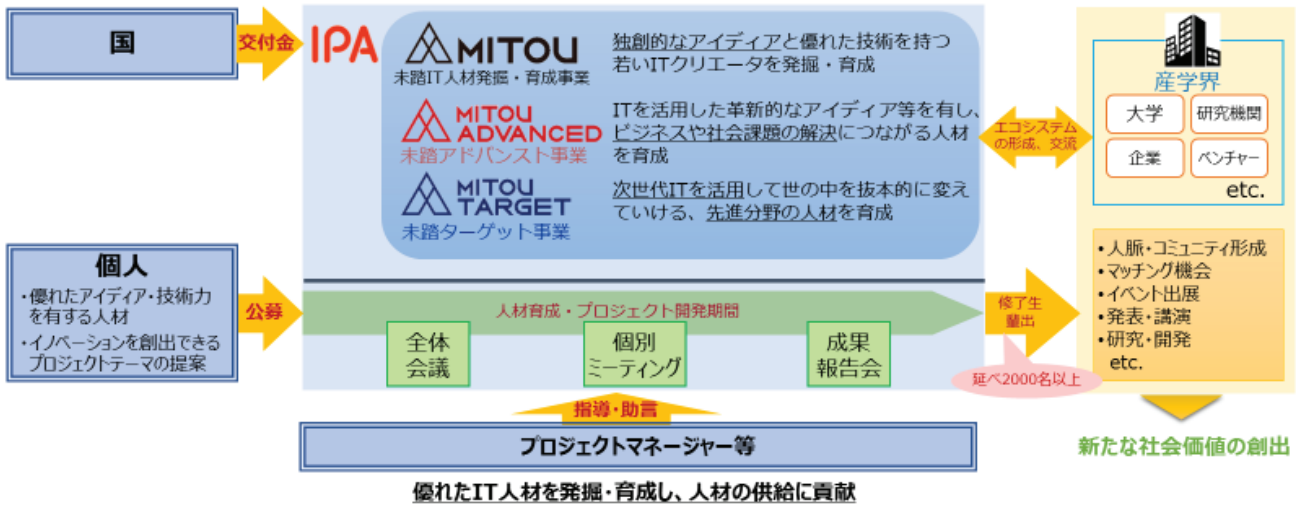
国

交付金

IPA

MITOU
未踏IT人材発掘・育成事業

独創的なアイディアと優れた技術を持つ若いITクリエータを発掘・育成

MITOU ADVANCED
未踏アドバンスト事業

ITを活用した革新的なアイディア等を有し、ビジネスや社会課題の解決につながる人材を育成

MITOU TARGET
未踏ターゲット事業

次世代ITを活用して世の中を抜本的に変えていける、先進分野の人材を育成

エコシステムの形成、交流

産学界

大学

研究機関

企業

ベンチャー

etc.

個人

・優れたアイディア・技術力を有する人材
・イノベーションを創出できるプロジェクトテーマの提案

公募

人材育成・プロジェクト開発期間

全体会議

個別ミーティング

成果報告会

修了生輩出

延べ2000名以上

・人脈・コミュニティ形成
・マッチング機会
・イベント出展
・発表・講演
・研究・開発
etc.

指導・助言

プロジェクトマネージャー等

新たな社会価値の創出

優れたIT人材を発掘・育成し、人材の供給に貢献